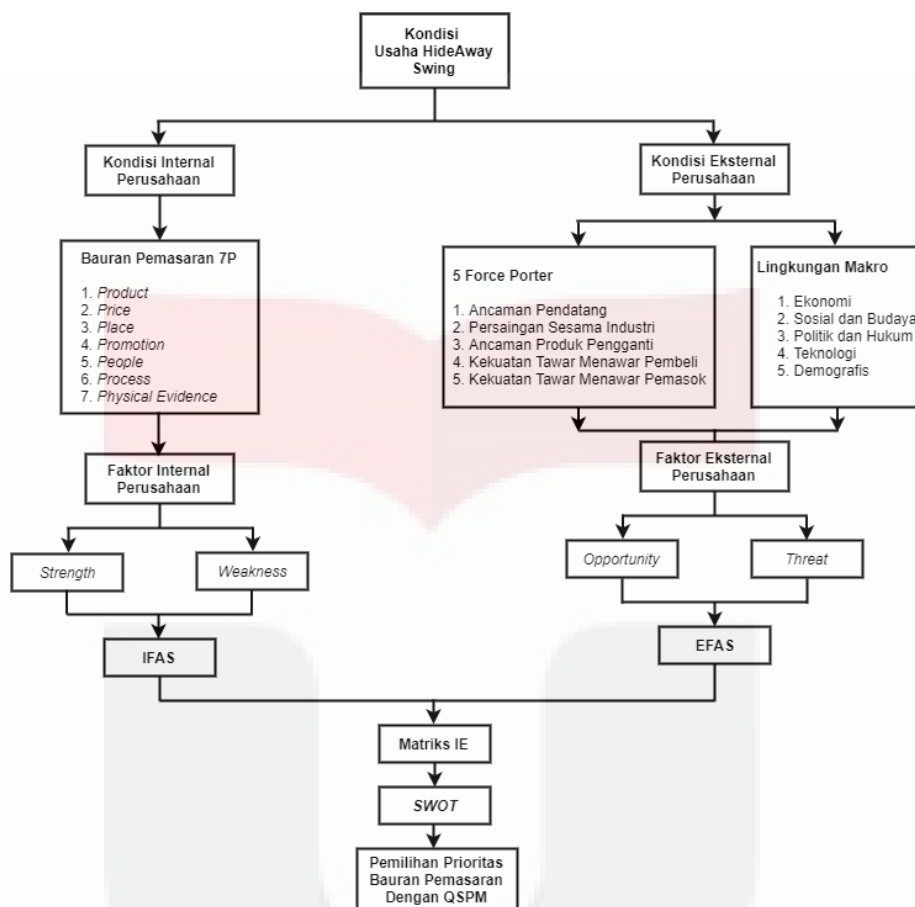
Kondisi
Usaha HideAway
Swing

Kondisi Internal
Perusahaan

Kondisi Eksternal
Perusahaan

Bauran Pemasaran 7P

1. Product
2. Price
3. Place
4. Promotion
5. People
6. Process
7. Physical Evidence

5 Force Porter

1. Ancaman Pendatang
2. Persaingan Sesama Industri
3. Ancaman Produk Pengganti
4. Kekuatan Tawar Menawar Pembeli
5. Kekuatan Tawar Menawar Pemasok

Lingkungan Makro

1. Ekonomi
2. Sosial dan Budaya
3. Politik dan Hukum
4. Teknologi
5. Demografis

Faktor Internal
Perusahaan

Faktor Eksternal
Perusahaan

Strength

Weakness

Opportunity

Threat

IFAS

EFAS

Matriks IE

SWOT

Pemilihan Prioritas
Bauran Pemasaran
Dengan QSPM